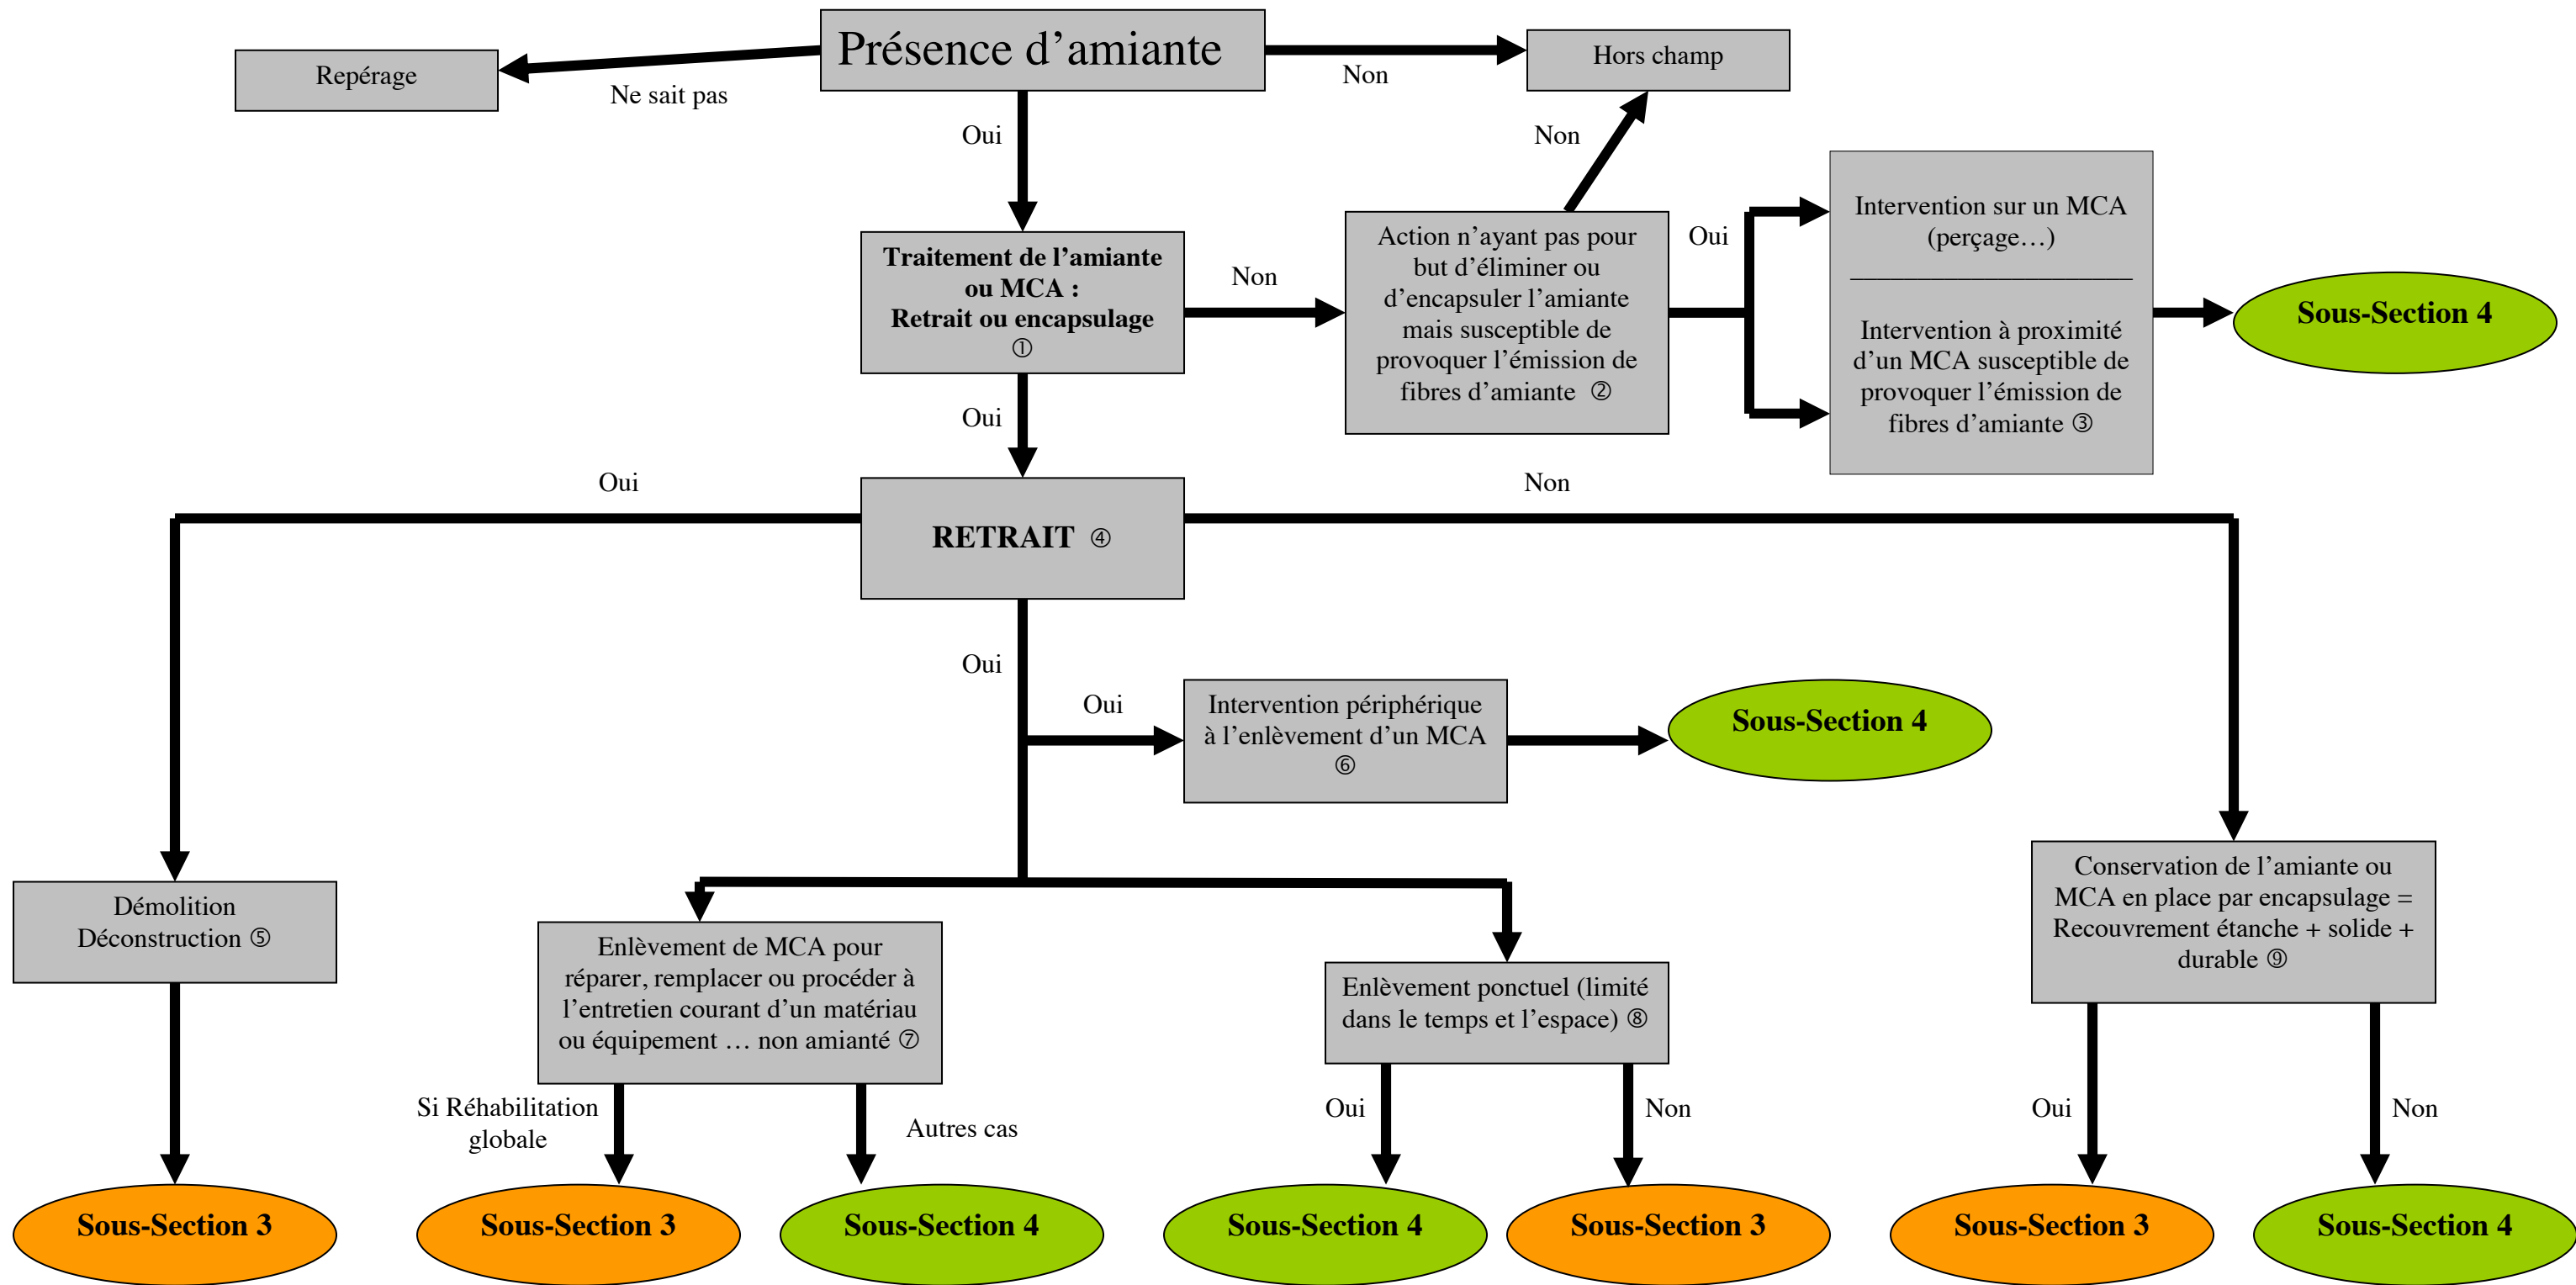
Présence d'amiante

Repérage

Ne sait pas

Non

Hors champ

Oui

Non

Traitement de l'amiante ou MCA : Retrait ou encapsulage ①

Non

Action n'ayant pas pour but d'éliminer ou d'encapsuler l'amiante mais susceptible de provoquer l'émission de fibres d'amiante ②

Oui

Intervention sur un MCA (perçage…)

Intervention à proximité d'un MCA susceptible de provoquer l'émission de fibres d'amiante ③

Sous-Section 4

Oui

Oui

Non

RETRAIT ④

Oui

Oui

Intervention périphérique à l'enlèvement d'un MCA ⑥

Sous-Section 4

Démolition Déconstruction ⑤

Enlèvement de MCA pour réparer, remplacer ou procéder à l'entretien courant d'un matériau ou équipement … non amianté ⑦

Enlèvement ponctuel (limité dans le temps et l'espace) ⑧

Conservation de l'amiante ou MCA en place par encapsulage = Recouvrement étanche + solide + durable ⑨

Si Réhabilitation globale

Autres cas

Oui

Non

Oui

Non

Sous-Section 3

Sous-Section 3

Sous-Section 4

Sous-Section 4

Sous-Section 3

Sous-Section 3

Sous-Section 4